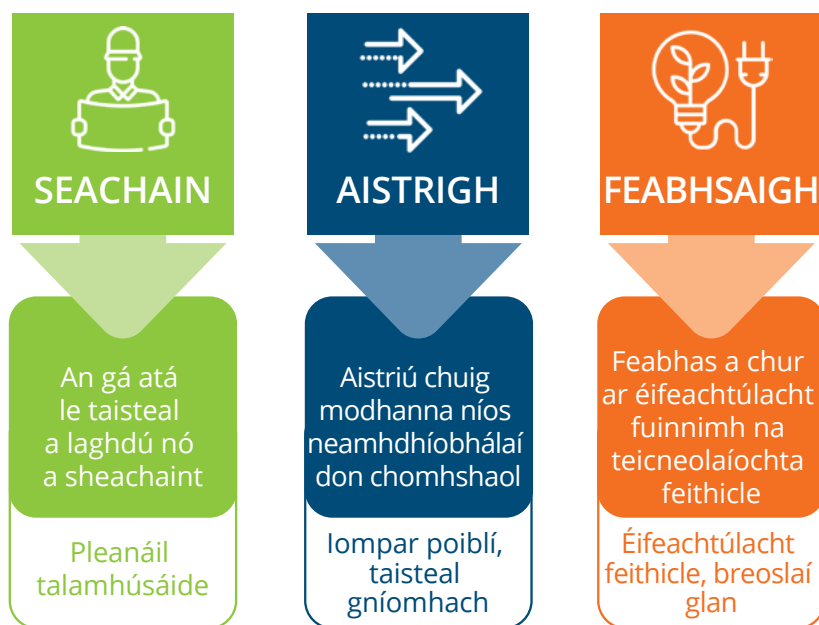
SEACHAIN

An gá atá le taisteal a laghdú nó a sheachaint

Pleanáil talamhúsáide

AISTRIGH

Aistriú chuig modhanna níos neamhdhíobhálaí don chomhshaol

Iompar poiblí, taisteal gníomhach

FEABHSAIGH

Feabhas a chur ar éifeachtúlacht fuinnimh na teicneolaíochta feithicle

Éifeachtúlacht feithicle, breoslaí glan